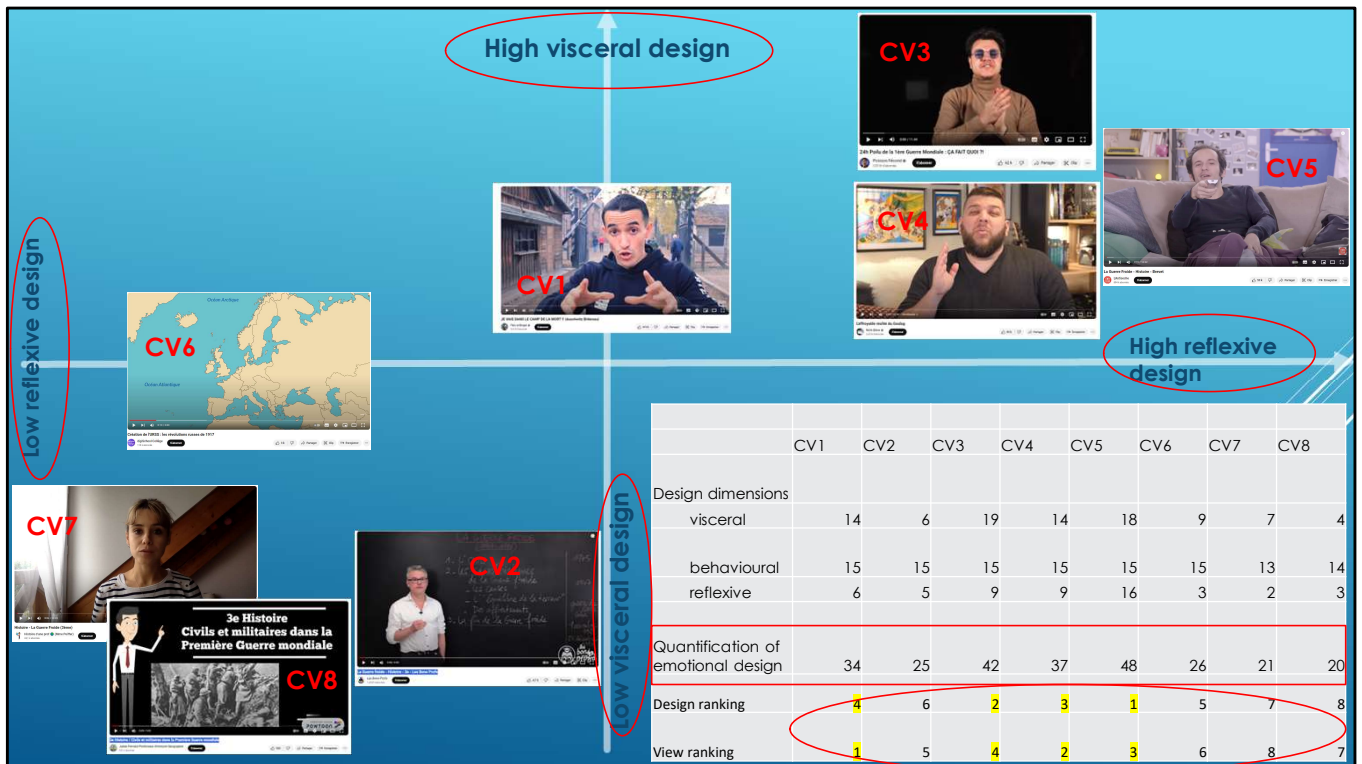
High visceral design

CV3

24h Poilu de la 1ère Guerre Mondiale : ÇA FAIT QUOI ?!

CV5

La Guerre Froide - Histoire - Bewet

CV1

JE VAIS DANS LE CAMP DE LA MORT !! (Auschwitz-Birkenau)

CV4

CV6

Océan Arctique

Océan Atlantique

Création de l'URSS : les révolutions russes de 1917

High reflexive design

Low reflexive design

Low visceral design

CV7

Histoire - La Guerre Froide (Vovo)

CV2

3e Histoire Civils et militaires dans la Première Guerre mondiale

CV8

POWTOON

| | CV1 | CV2 | CV3 | CV4 | CV5 | CV6 | CV7 | CV8 |
|---|---|---|---|---|---|---|---|---|
| Design dimensions | | | | | | | | |
| visceral | 14 | 6 | 19 | 14 | 18 | 9 | 7 | 4 |
| behavioural | 15 | 15 | 15 | 15 | 15 | 15 | 13 | 14 |
| reflexive | 6 | 5 | 9 | 9 | 16 | 3 | 2 | 3 |
| Quantification of emotional design | 34 | 25 | 42 | 37 | 48 | 26 | 21 | 20 |
| Design ranking | 4 | 6 | 2 | 3 | 1 | 5 | 7 | 8 |
| View ranking | 1 | 5 | 4 | 2 | 3 | 6 | 8 | 7 |